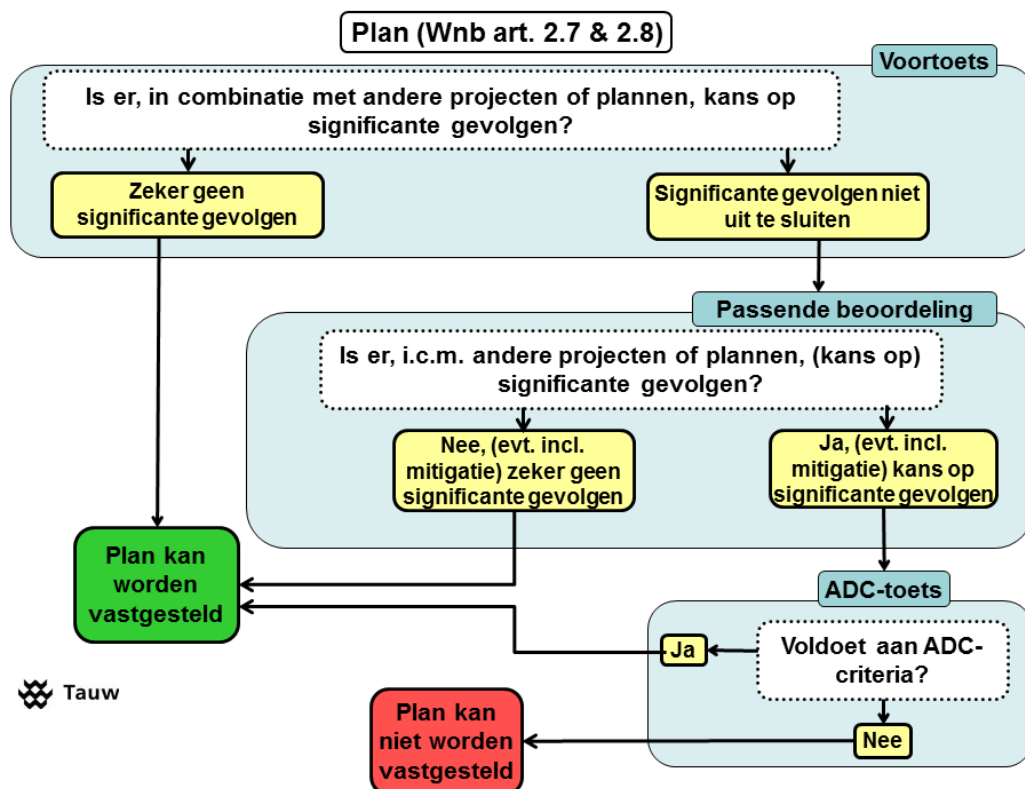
Plan (Wnb art. 2.7 & 2.8)

Voortoets

Is er, in combinatie met andere projecten of plannen, kans op significante gevolgen?

Zeker geen significante gevolgen

Significante gevolgen niet uit te sluiten

Passende beoordeling

Is er, i.c.m. andere projecten of plannen, (kans op) significante gevolgen?

Nee, (evt. incl. mitigatie) zeker geen significante gevolgen

Ja, (evt. incl. mitigatie) kans op significante gevolgen

Plan kan worden vastgesteld

ADC-toets

Ja

Voldoet aan ADC-criteria?

Tauw

Plan kan niet worden vastgesteld

Nee